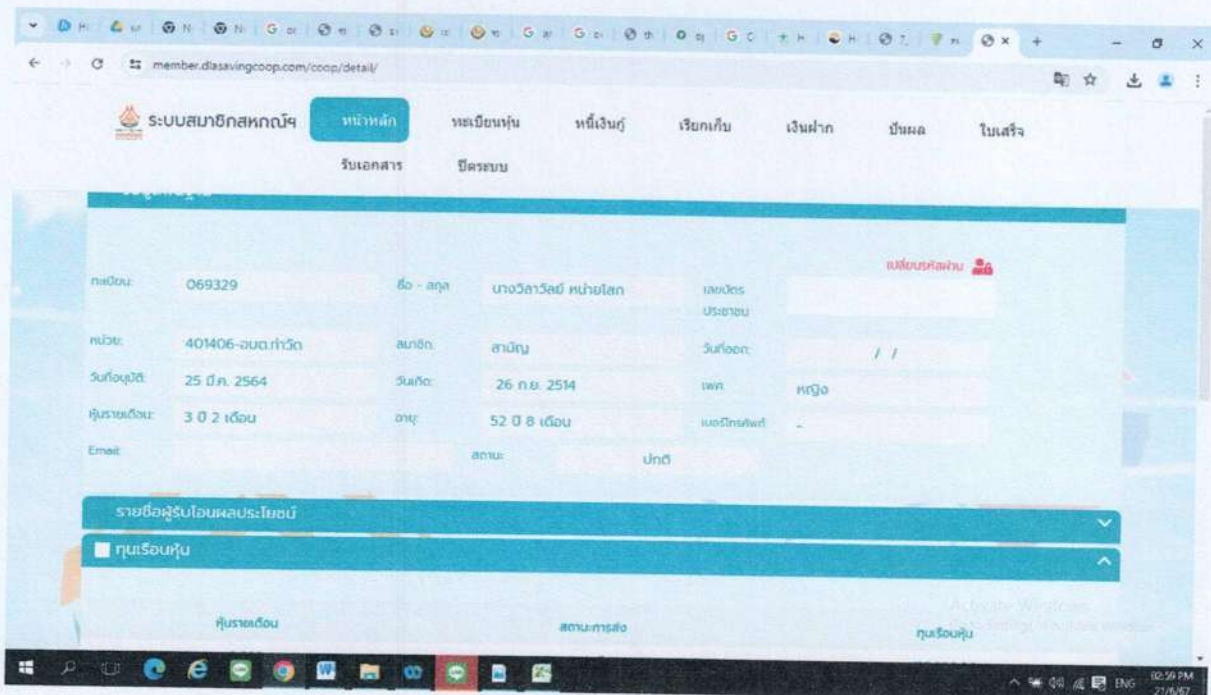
member.dlasavingcoop.com/coop/detail/

ระบบสมาชิกสหกรณ์ฯ
หน้าหลัก
ทะเบียนหุ้น
หนี้เงินกู้
เรียกเก็บ
เงินฝาก
ปันผล
ใบเสร็จ
รับเอกสาร
ปิดระบบ

เปลี่ยนรหัสผ่าน

| ทะเบียน: | 069329 | ชื่อ - สกุล: | นางวิลาวัลย์ หน่ายโลก | เลขบัตรประชาชน: | |
|---|---|---|---|---|---|
| หน่วย: | 401406-อบต.ท่าวัด | สมาชิก: | สามัญ | วันที่ออก: | / / |
| วันที่อนุมัติ: | 25 มี.ค. 2564 | วันเกิด: | 26 ก.ย. 2514 | เพศ: | หญิง |
| หุ้นรายเดือน: | 3 ปี 2 เดือน | อายุ: | 52 ปี 8 เดือน | เบอร์โทรศัพท์: | - |
| Email: | | สถานะ: | ปกติ | | |

รายชื่อผู้รับโอนผลประโยชน์
ทุนเรือนหุ้น

หุ้นรายเดือน
สถานะการส่ง
ทุนเรือนหุ้น

Activate Windows

ENG 02:59 PM 21/6/67